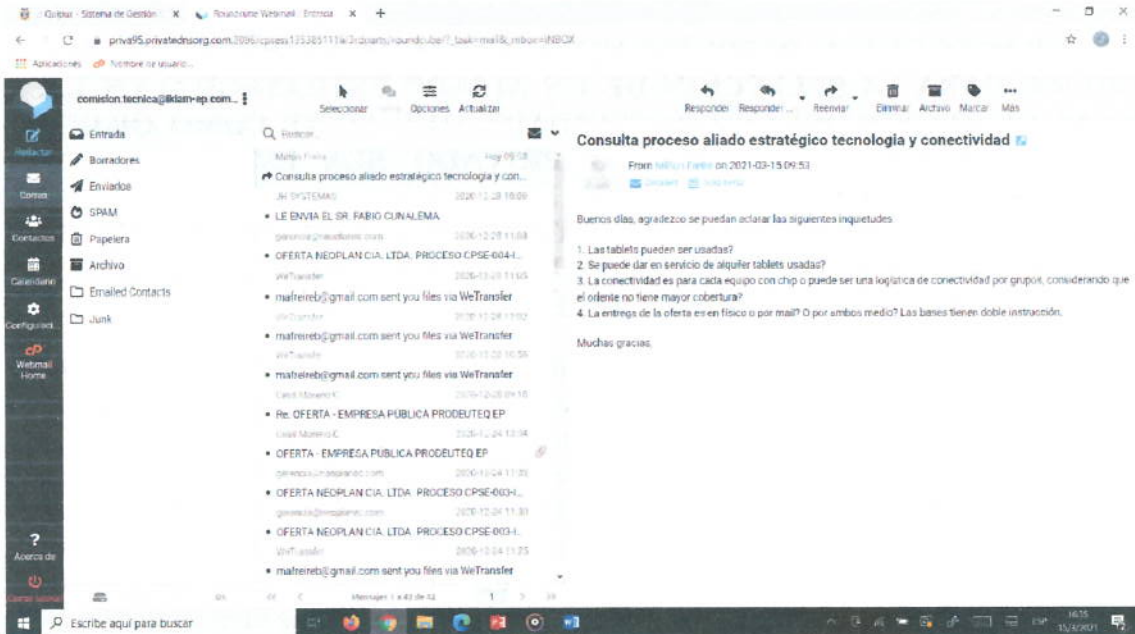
Quipux : Sistema de Gestión | Roundcube Webmail :: Entrada

priva95.privatednsorg.com:2096/cpsess1353851111/3rdparty/roundcube/?_task=mail&_mbox=INBOX

Aplicaciones   Nombre de usuario

comision.tecnica@ikiam-ep.com

Redactar
Correo
Contactos
Calendario
Configuración
Webmail Home
Acerca de
Cerrar sesión

Entrada
Borradores
Enviados
SPAM
Papelera
Archivo
Emailed Contacts
Junk

Seleccionar   Opciones   Actualizar

Buscar...

Hoy 09:53
Consulta proceso aliado estratégico tecnologia y con...
JH SYSTEMAS   2020-12-28 10:09
• LE ENVIA EL SR. FABIO CUNALEMA
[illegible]   2020-12-28 11:03
• OFERTA NEOPLAN CIA. LTDA. PROCESO CPSE-004-I...
WeTransfer   2020-12-28 11:05
• mafreireb@gmail.com sent you files via WeTransfer
WeTransfer   2020-12-28 11:02
• mafreireb@gmail.com sent you files via WeTransfer
WeTransfer   2020-12-28 10:56
• mafreireb@gmail.com sent you files via WeTransfer
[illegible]   2020-12-28 09:10
• Re. OFERTA - EMPRESA PÚBLICA PRODEUTEQ EP
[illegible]   2020-12-24 13:34
• OFERTA - EMPRESA PÚBLICA PRODEUTEQ EP
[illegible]   2020-12-24 11:35
• OFERTA NEOPLAN CIA. LTDA. PROCESO CPSE-003-I...
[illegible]   2020-12-24 11:31
• OFERTA NEOPLAN CIA. LTDA. PROCESO CPSE-003-I...
WeTransfer   2020-12-24 11:25
• mafreireb@gmail.com sent you files via WeTransfer

Mensajes 1 a 42 de 42

Responder   Responder...   Reenviar   Eliminar   Archivo   Marcar   Más

Consulta proceso aliado estratégico tecnologia y conectividad

From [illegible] on 2021-03-15 09:53

Buenos días, agradezco se puedan aclarar las siguientes inquietudes

1. Las tablets pueden ser usadas?
2. Se puede dar en servicio de alquiler tablets usadas?
3. La conectividad es para cada equipo con chip o puede ser una logística de conectividad por grupos, considerando que el oriente no tiene mayor cobertura?
4. La entrega de la oferta es en físico o por mail? O por ambos medio? Las bases tienen doble instrucción.

Muchas gracias

Escribe aquí para buscar

16:15
15/3/2021